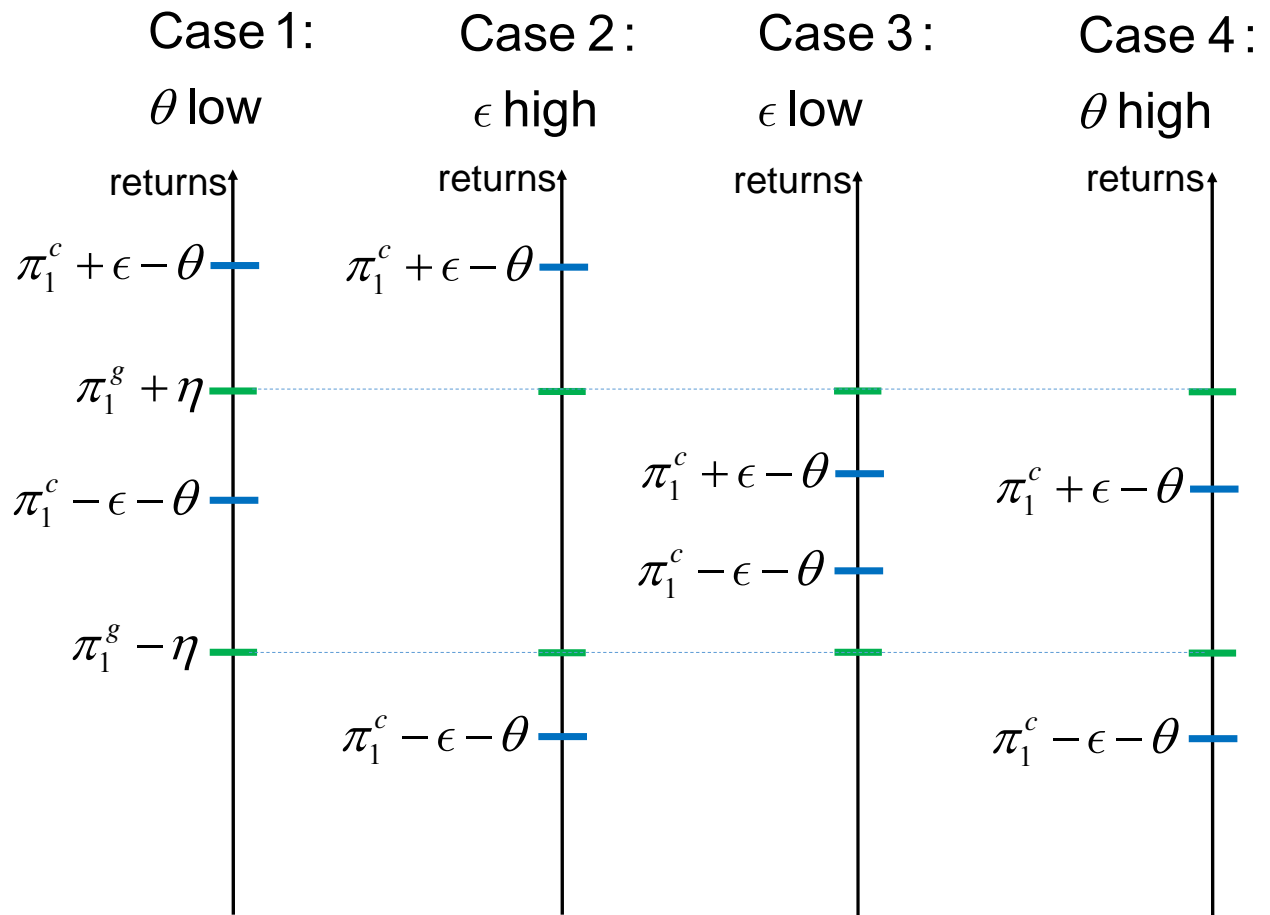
Case 1:
$\theta$ low

Case 2:
$\epsilon$ high

Case 3:
$\epsilon$ low

Case 4:
$\theta$ high

returns

$\pi_1^c + \epsilon - \theta$

$\pi_1^g + \eta$

$\pi_1^c - \epsilon - \theta$

$\pi_1^g - \eta$

returns

$\pi_1^c + \epsilon - \theta$

$\pi_1^c - \epsilon - \theta$

returns

$\pi_1^c + \epsilon - \theta$

$\pi_1^c - \epsilon - \theta$

returns

$\pi_1^c + \epsilon - \theta$

$\pi_1^c - \epsilon - \theta$